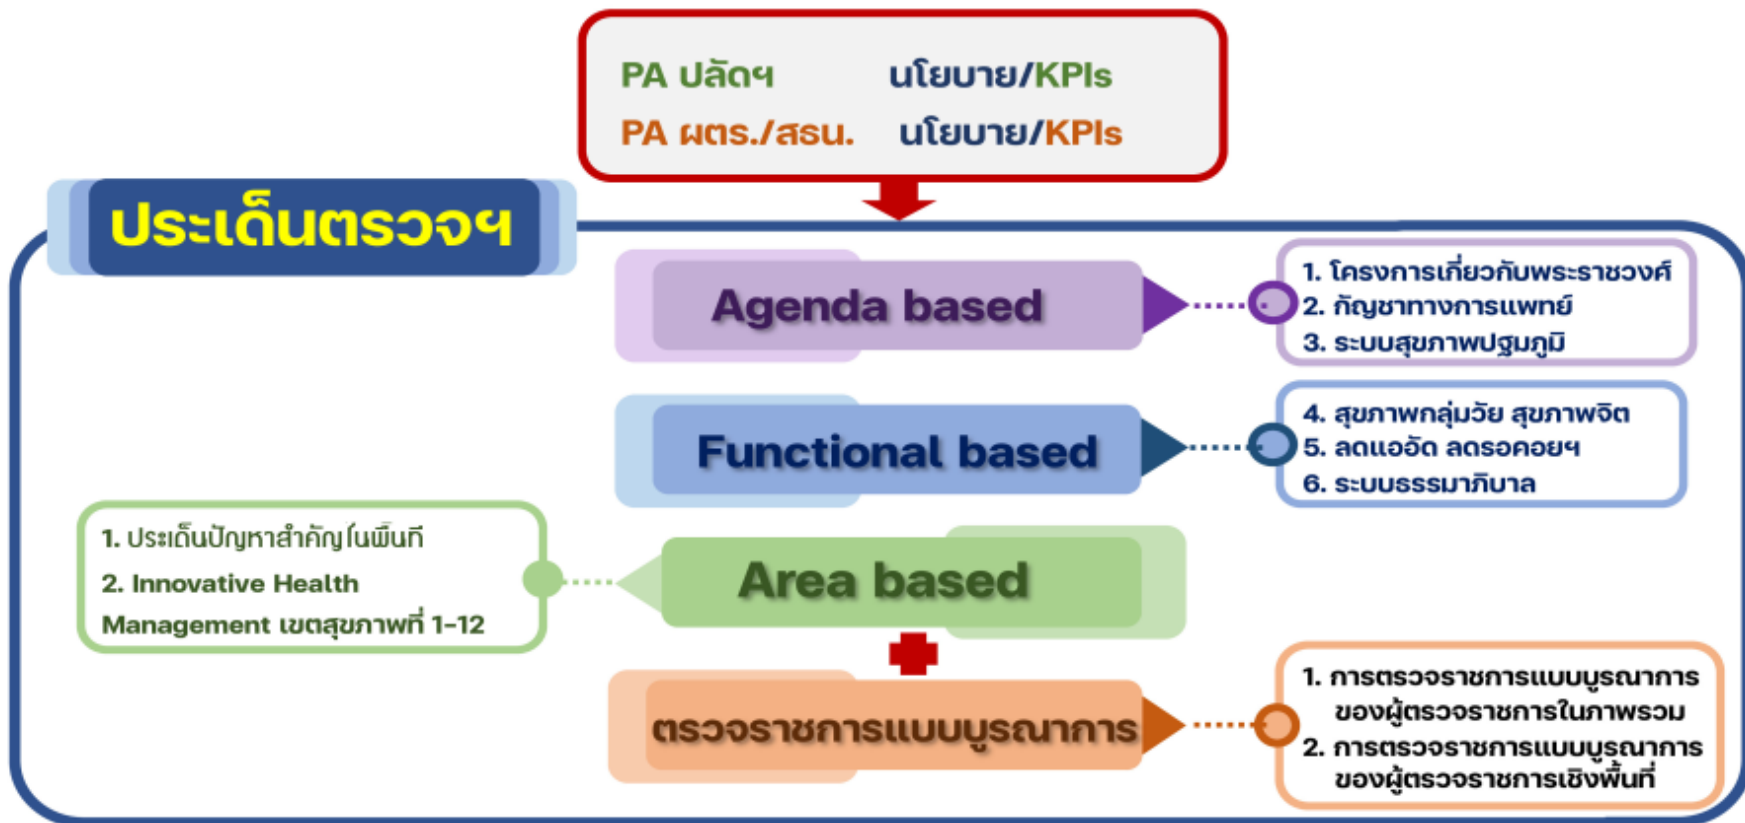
PA ปลัดฯ นโยบาย/KPIs
PA ผตร./สธน. นโยบาย/KPIs

ประเด็นตรวจฯ

Agenda based

1. โครงการเกี่ยวกับพระราชวงศ์
2. กัญชาทางการแพทย์
3. ระบบสุขภาพปฐมภูมิ

Functional based

4. สุขภาพกลุ่มวัย สุขภาพจิต
5. ลดแออัด ลดรอคอยฯ
6. ระบบธรรมาภิบาล

1. ประเด็นปัญหาสำคัญในพื้นที่
2. Innovative Health Management เขตสุขภาพที่ 1-12

Area based

ตรวจราชการแบบบูรณาการ

1. การตรวจราชการแบบบูรณาการของผู้ตรวจราชการในภาพรวม
2. การตรวจราชการแบบบูรณาการของผู้ตรวจราชการเชิงพื้นที่